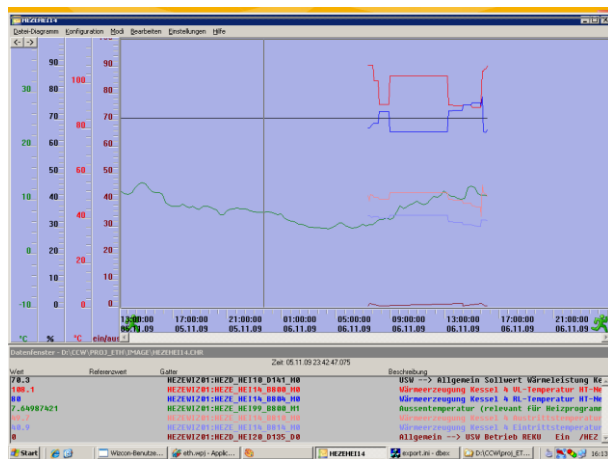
HEZEHEI14

Datei-Diagramm Konfiguration Modi Bearbeiten Einstellungen Hilfe

90 | 100 | 
30 | 80 | 
70 | 80 | 
20 | 60 | 60
50 | 
10 | 40 | 40
30 | 
0 | 20 | 20
10 | 
-10 | 0 | 0

°C | % | °C | ein/aus

13:00:00 06.11.09 | 17:00:00 05.11.09 | 21:00:00 05.11.09 | 01:00:00 06.11.09 | 05:00:00 06.11.09 | 09:00:00 06.11.09 | 13:00:00 06.11.09 | 17:00:00 06.11.09 | 21:00:00 06.11.09

Datenfenster - D:\CCW\PROJ_ETH\IMAGE\HEZEHEI14.CHR

Zeit: 05.11.09 23:42:47.075

| Wert | Referenzwert | Gatter | Beschreibung |
|---|---|---|---|
| 70.3 | | HEZEWIZ01:HEZD_HEI10_D141_H0 | USW --> Allgemein Sollwert Wärmeleistung Ke |
| 100.1 | | HEZEWIZ01:HEZE_HEI14_B800_H0 | Wärmerzeugung Kessel 4 VL-Temperatur HT-Ne |
| 80 | | HEZEWIZ01:HEZE_HEI14_B804_H0 | Wärmerzeugung Kessel 4 RL-Temperatur HT-Ne |
| 7.64987421 | | HEZEWIZ01:HEZE_HEI99_B800_H1 | Aussentemperatur (relevant für Heizprogramm |
| 40.2 | | HEZEWIZ01:HEZE_HEI14_B810_H0 | Wärmerzeugung Kessel 4 Austrittstemperatur |
| 40.9 | | HEZEWIZ01:HEZE_HEI14_B814_H0 | Wärmerzeugung Kessel 4 Eintrittstemperatur |
| 0 | | HEZEWIZ01:HEZD_HEI20_D135_D0 | Allgemein --> USW Betrieb REKU Ein /HEZ |

Start | Wizcon-Benutze... | eth.wps - Applic... | HEZEHEI14 | export.ini - dbex | D:\CCW\proj_ET... | 16:13